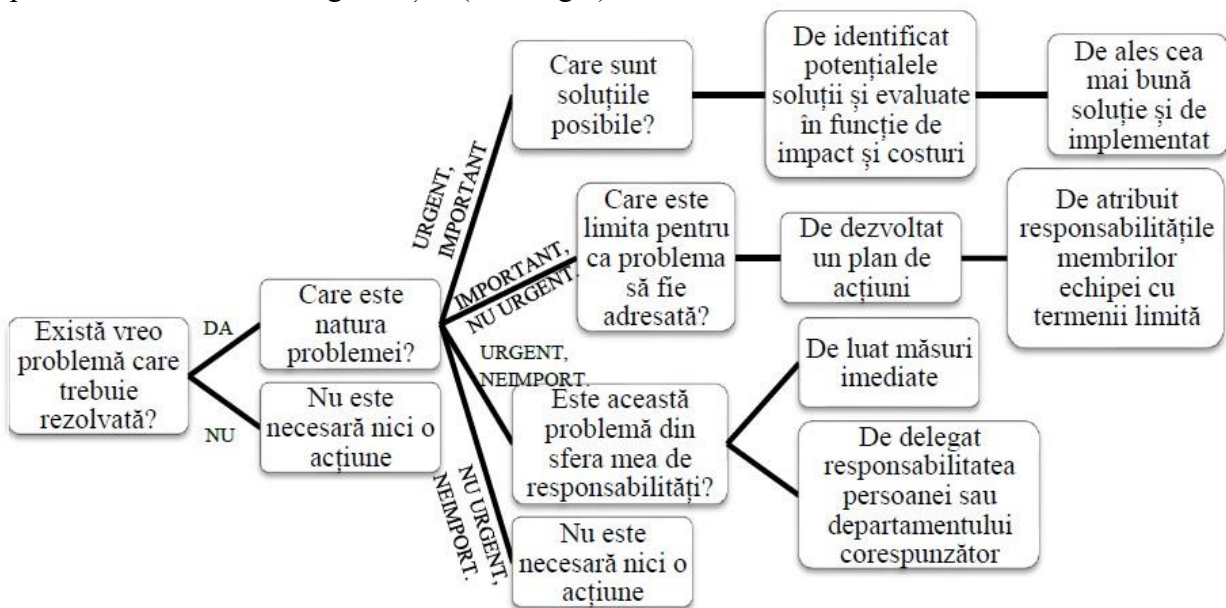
Există vreo problemă care trebuie rezolvată?

DA

NU

Care este natura problemei?

Nu este necesară nici o acțiune

URGENT, IMPORTANT

IMPORTANT, NU URGENT.

URGENT, NEIMPORT.

NU URGENT, NEIMPORT.

Care sunt soluțiile posibile?

De identificat potențialele soluții și evaluate în funcție de impact și costuri

De ales cea mai bună soluție și de implementat

Care este limita pentru ca problema să fie adresată?

De dezvoltat un plan de acțiuni

De atribuit responsabilitățile membrilor echipei cu termenii limită

Este această problemă din sfera mea de responsabilități?

De luat măsuri imediate

De delegat responsabilitatea persoanei sau departamentului corespunzător

Nu este necesară nici o acțiune